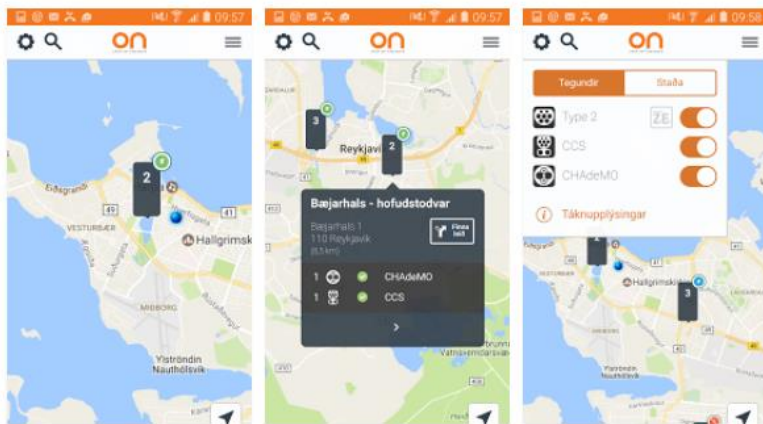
09:57

on

2
Eiðsgrandi
VESTURBÆR
Hallgrímsk
41
MIÐBORG
Ylströndin Nauthólsvík

09:57

on

3
2
Reykjavík

Bæjarhals - hofudstodvar
Bæjarhals 1
110 Reykjavík
(8,1km)
Finna leið

1 CHAdeMO
1 CCS

Vatnsendahvarf

09:58

on

Tegundir
Staða
Type 2
ZE
CCS
CHAdeMO
Táknupplýsingar

Hallgrímsk
3
41
Ylströndin Nauthólsvík